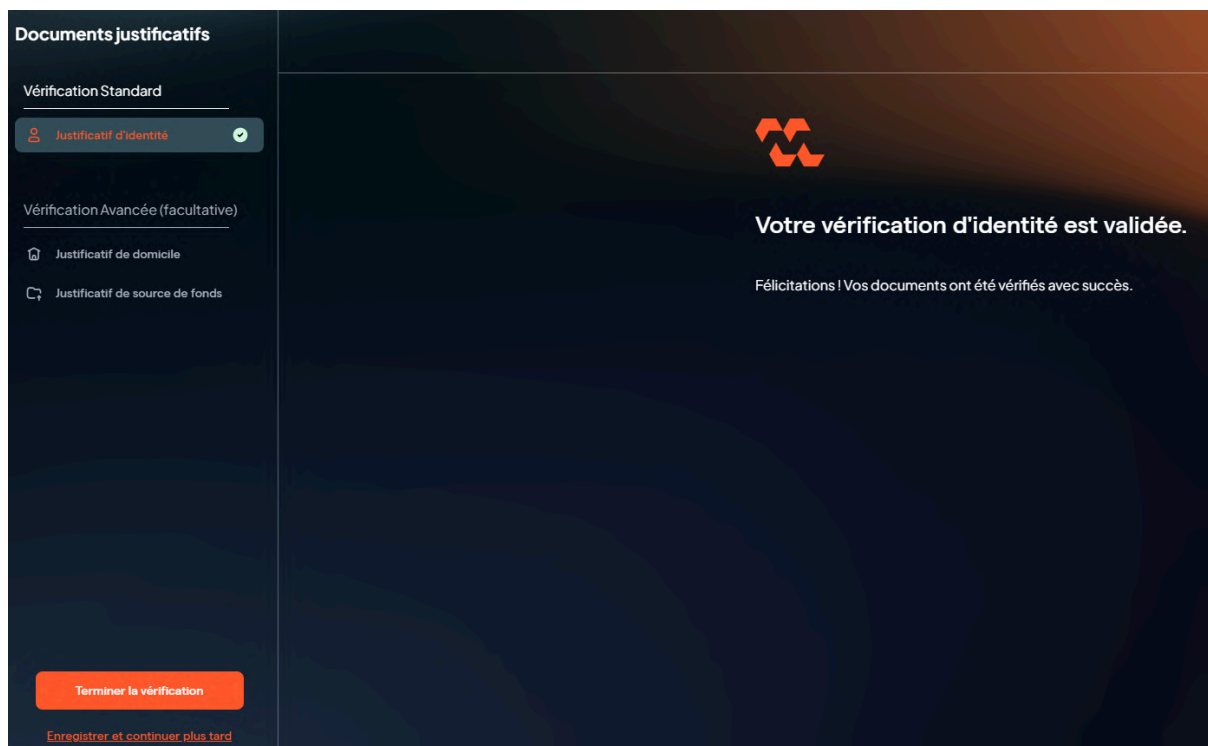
Documents justificatifs

Vérification Standard

Justificatif d'identité

Vérification Avancée (facultative)

Justificatif de domicile

Justificatif de source de fonds

Terminer la vérification

Enregistrer et continuer plus tard

Votre vérification d'identité est validée.

Félicitations ! Vos documents ont été vérifiés avec succès.